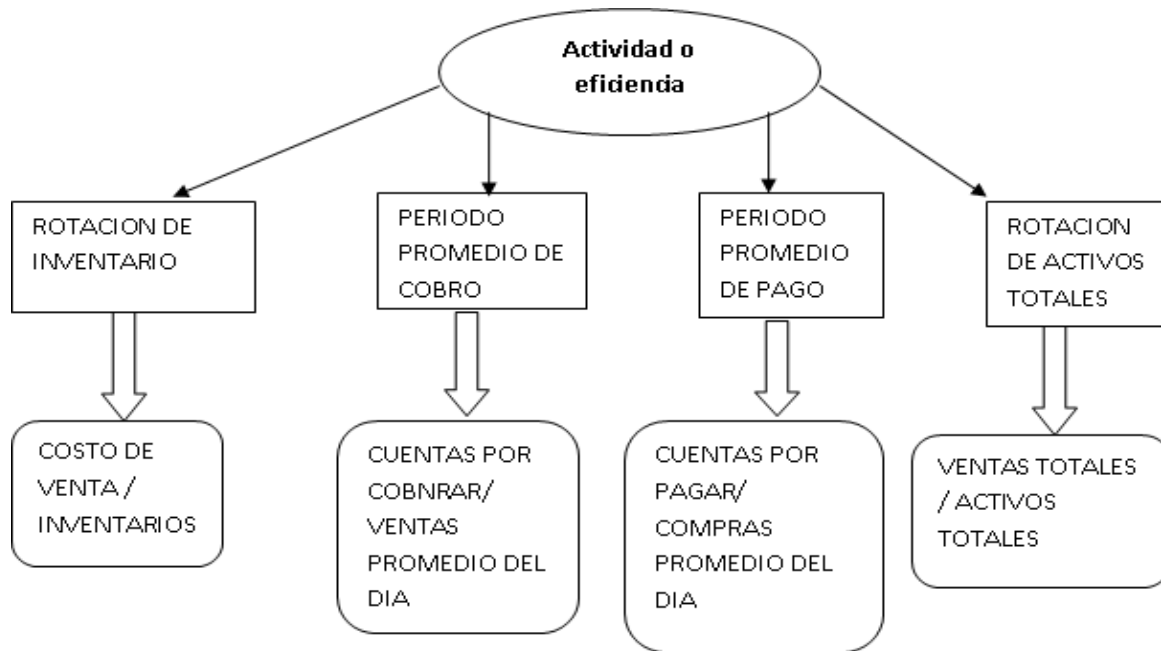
Actividad o eficiencia

ROTACION DE INVENTARIO

COSTO DE VENTA / INVENTARIOS

PERIODO PROMEDIO DE COBRO

CUENTAS POR COBNRAR/ VENTAS PROMEDIO DEL DIA

PERIODO PROMEDIO DE PAGO

CUENTAS POR PAGAR/ COMPRAS PROMEDIO DEL DIA

ROTACION DE ACTIVOS TOTALES

VENTAS TOTALES / ACTIVOS TOTALES